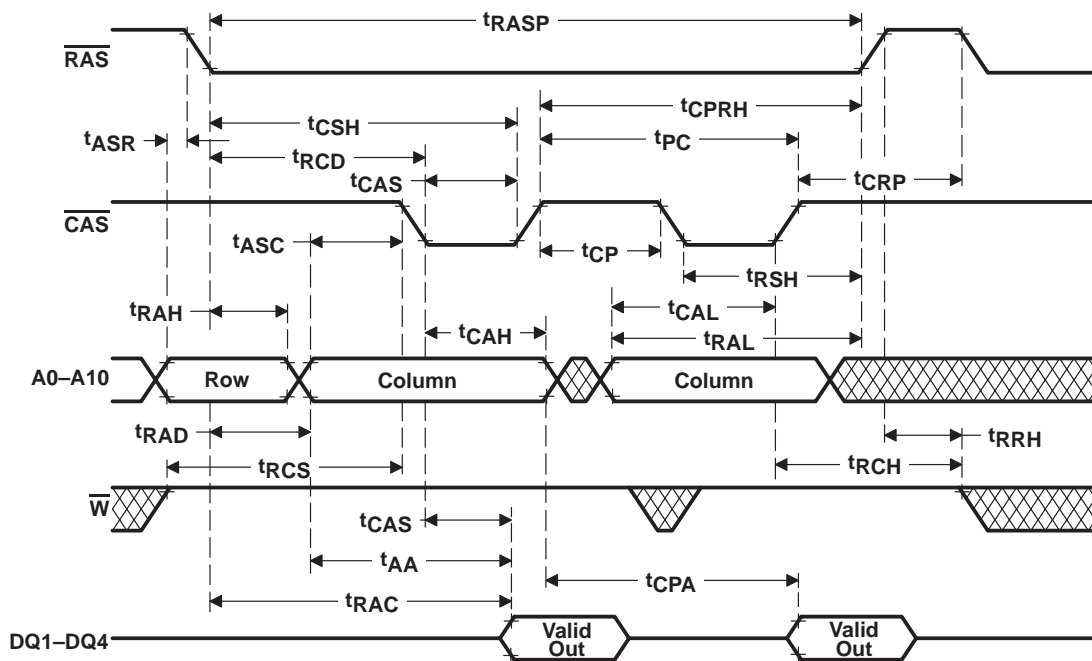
$t_{RASP}$

$\overline{RAS}$

$t_{CPRH}$

$t_{ASR}$

$t_{CSH}$

$t_{PC}$

$t_{RCD}$

$t_{CAS}$

$t_{CRP}$

$\overline{CAS}$

$t_{ASC}$

$t_{CP}$

$t_{RSH}$

$t_{RAH}$

$t_{CAL}$

$t_{CAH}$

$t_{RAL}$

A0–A10

Row

Column

Column

$t_{RAD}$

$t_{RRH}$

$t_{RCS}$

$t_{RCH}$

$\overline{W}$

$t_{CAS}$

$t_{AA}$

$t_{CPA}$

$t_{RAC}$

DQ1–DQ4

Valid Out

Valid Out